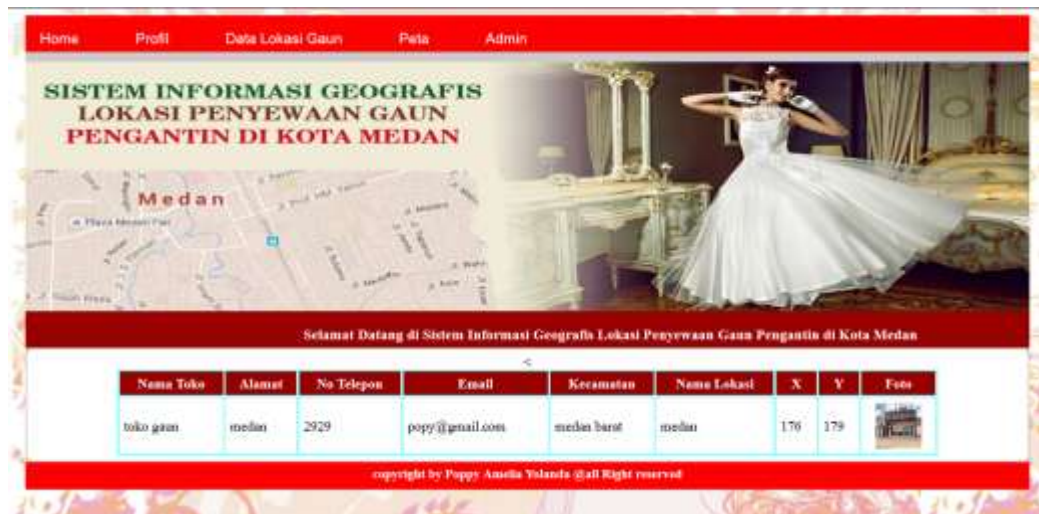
Home Profil Data Lokasi Gaun Peta Admin

SISTEM INFORMASI GEOGRAFIS LOKASI PENYEWAAN GAUN PENGANTIN DI KOTA MEDAN

Medan

Selamat Datang di Sistem Informasi Geografis Lokasi Penyewaan Gaun Pengantin di Kota Medan

<

| Nama Toko | Alamat | No Telepon | Email | Kecamatan | Nama Lokasi | X | Y | Foto |
|---|---|---|---|---|---|---|---|---|
| toko gaun | medan | 2929 | popy@gmail.com | medan barat | medan | 176 | 179 | |

copyright by Poppy Amelia Yolanda @all Right reserved